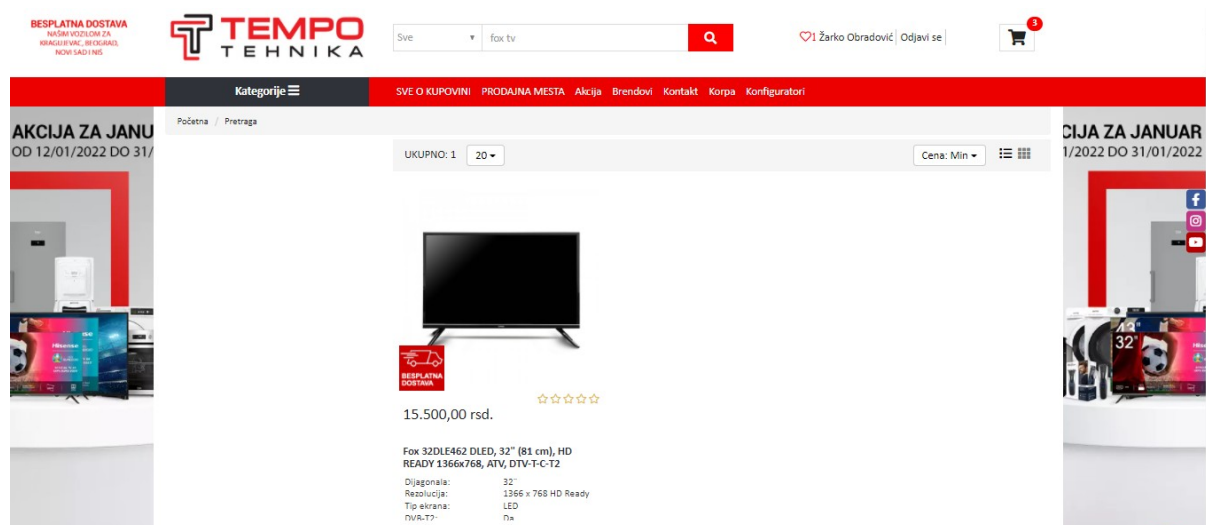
BESPLATNA DOSTAVA
NAŠIM VOZILOM ZA KRAGUJEVAC, BEOGRAD, NOVI SAD I NIŠ

TEMPO
TEHNIKA

Sve
fox tv

1 Žarko Obradović | Odjavi se

3

Kategorije

SVE O KUPOVINI PRODAJNA MESTA Akcija Brendovi Kontakt Korpa Konfiguratori

AKCIJA ZA JANU
OD 12/01/2022 DO 31/

Početna / Pretraga

UKUPNO: 1 20

Cena: Min

CIJA ZA JANUAR
1/2022 DO 31/01/2022

BESPLATNA DOSTAVA

15.500,00 rsd.

Fox 32DLE462 DLED, 32" (81 cm), HD READY 1366x768, ATV, DTV-T-C-T2

| Dijagonala: | 32" |
|---|---|
| Rezolucija: | 1366 x 768 HD Ready |
| Tip ekrana: | LED |
| DVB-T2: | Da |

32"